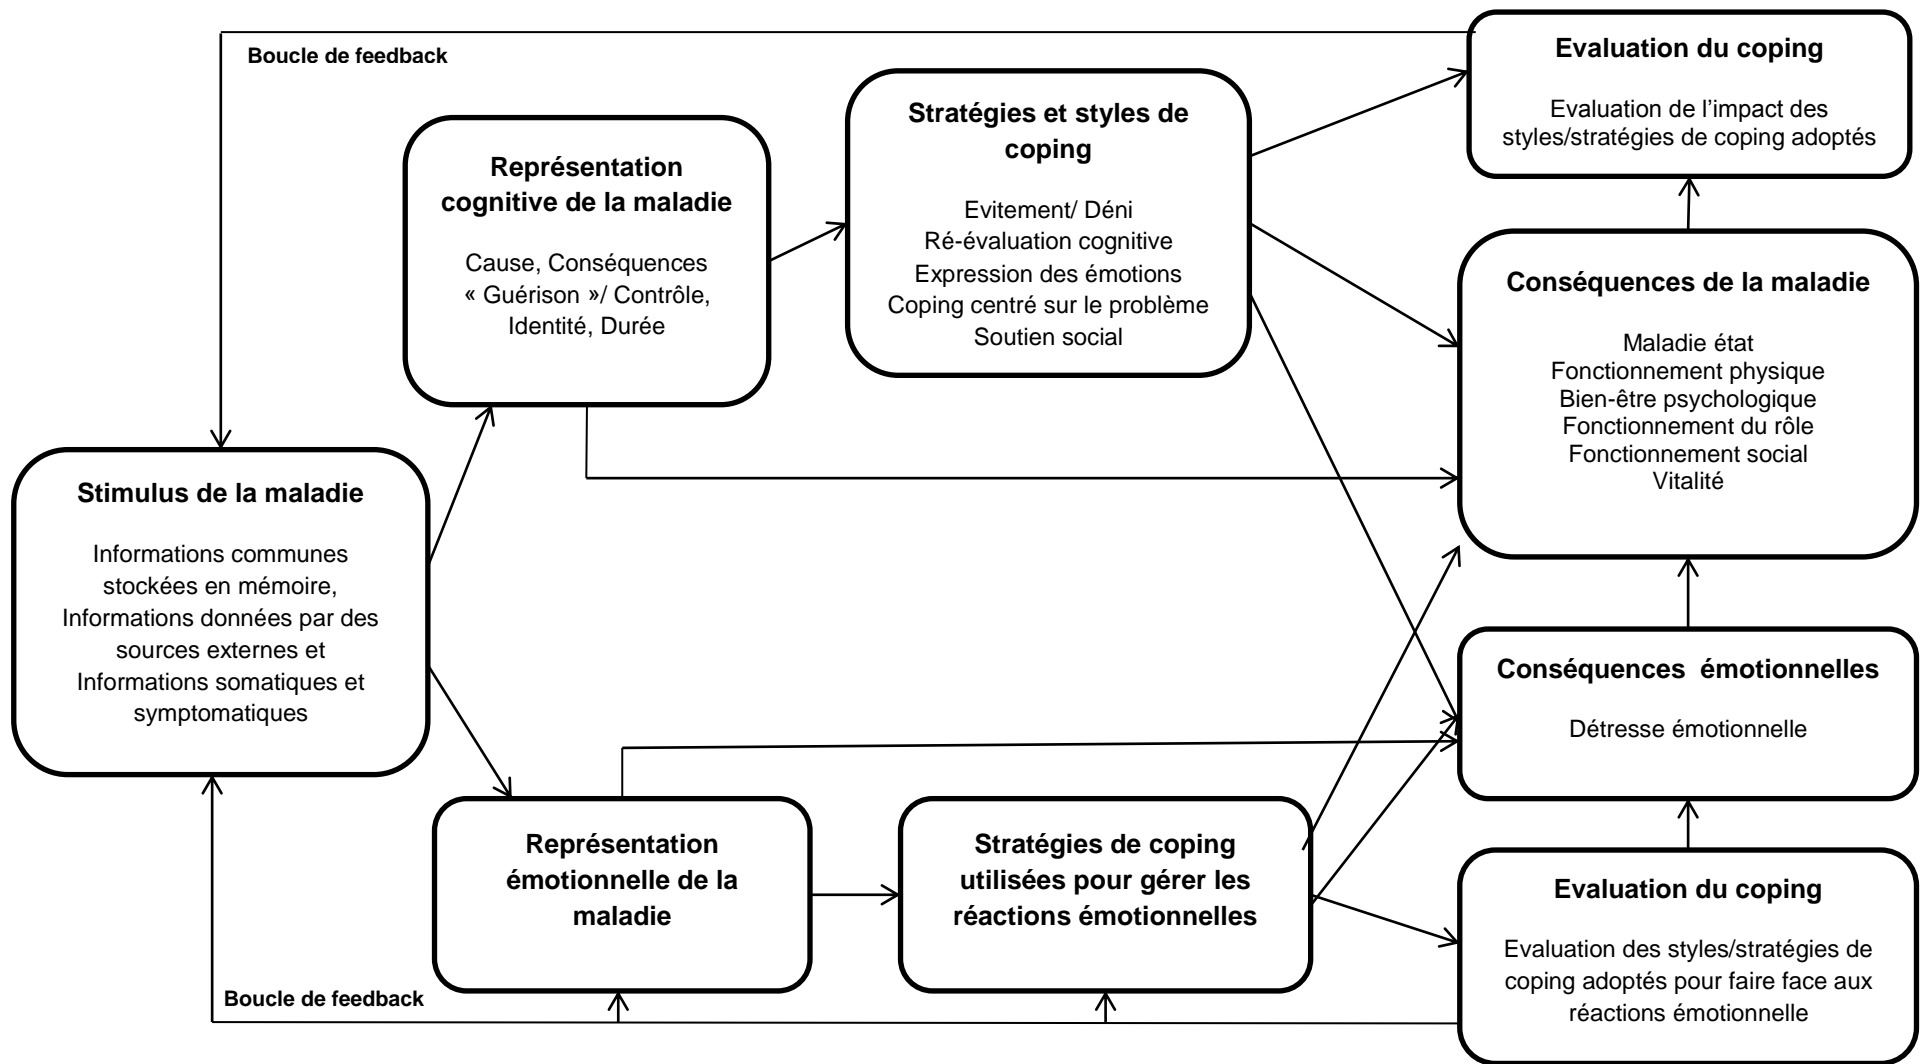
Boucle de feedback

Evaluation du coping

Evaluation de l'impact des styles/stratégies de coping adoptés

Représentation cognitive de la maladie

Cause, Conséquences « Guérison »/ Contrôle, Identité, Durée

Stratégies et styles de coping

Evitement/ Déni
Ré-évaluation cognitive
Expression des émotions
Coping centré sur le problème
Soutien social

Conséquences de la maladie

Maladie état
Fonctionnement physique
Bien-être psychologique
Fonctionnement du rôle
Fonctionnement social
Vitalité

Stimulus de la maladie

Informations communes stockées en mémoire, Informations données par des sources externes et Informations somatiques et symptomatiques

Conséquences émotionnelles

Détresse émotionnelle

Représentation émotionnelle de la maladie

Stratégies de coping utilisées pour gérer les réactions émotionnelles

Evaluation du coping

Evaluation des styles/stratégies de coping adoptés pour faire face aux réactions émotionnelle

Boucle de feedback